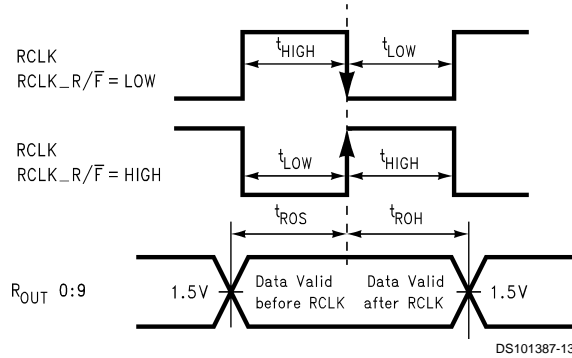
RCLK
RCLK_R/$\overline{F}$ = LOW

$t_{HIGH}$

$t_{LOW}$

RCLK
RCLK_R/$\overline{F}$ = HIGH

$t_{LOW}$

$t_{HIGH}$

$t_{ROS}$

$t_{ROH}$

$R_{OUT}$ 0:9

1.5V

Data Valid before RCLK

Data Valid after RCLK

1.5V

DS101387-13